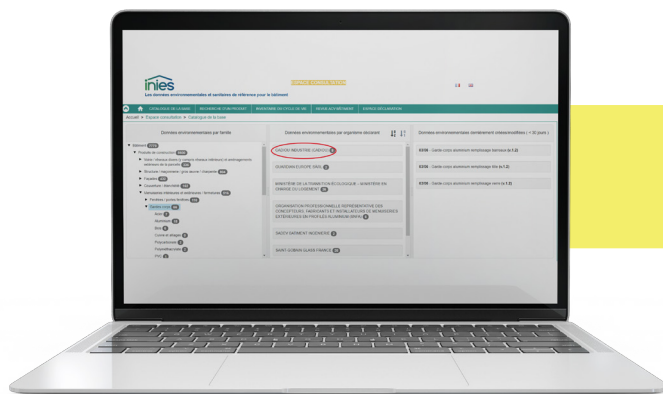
inies
Les données environnementales et sanitaires de référence pour le bâtiment

ESPACE CONSULTATION

CATALOGUE DE LA BASE | RECHERCHE D'UN PRODUIT | INVENTAIRE DE CYCLE DE VIE | GUIDE UTILISATEUR | ESPACE DÉCLARATION

Accueil > Espace consultation > Catalogue de la base

Données environnementales par famille

Bâtiment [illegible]
Produits de construction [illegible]
Voirie / réseaux divers (y compris réseaux intérieurs) et aménagements extérieurs de la parcelle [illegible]
Structure / maçonnerie / gros œuvre / charpente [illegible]
Façades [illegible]
Couverture / étanchéité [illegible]
Menuiseries intérieures et extérieures / fermetures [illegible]
Fenêtres / portes-fenêtres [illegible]
Cadres vitrés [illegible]
Acier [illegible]
Aluminium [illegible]
Bois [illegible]
Composites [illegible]
Polycarbonate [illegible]
Polyméthacrylate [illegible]
PVC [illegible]

Données environnementales par organisme déclarant

DAZIAN INDUSTRIE (CADIOU) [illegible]
GUARDIAN EUROPE SARL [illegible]
MINISTÈRE DE LA TRANSITION ÉCOLOGIQUE - MINISTÈRE EN CHARGE DU LOGEMENT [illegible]
ORGANISATION PROFESSIONNELLE REPRÉSENTATIVE DES CONCEPTEURS, FABRICANTS ET INSTALLATEURS DE MENUISERIES EXTÉRIEURES EN PROFILÉS ALUMINIUM (SNFA) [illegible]
SAVOY BATIMENT INDUSTRIES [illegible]
SAINT-GOBAIN GLASS FRANCE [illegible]

Données environnementales (déclarations individuelles) ( = 30 jours )

6398 - Garde corps aluminium remplissage barreaux (v.1.2)
6356 - Garde corps aluminium remplissage tôle (v.1.2)
6399 - Garde corps aluminium remplissage verre (v.1.2)